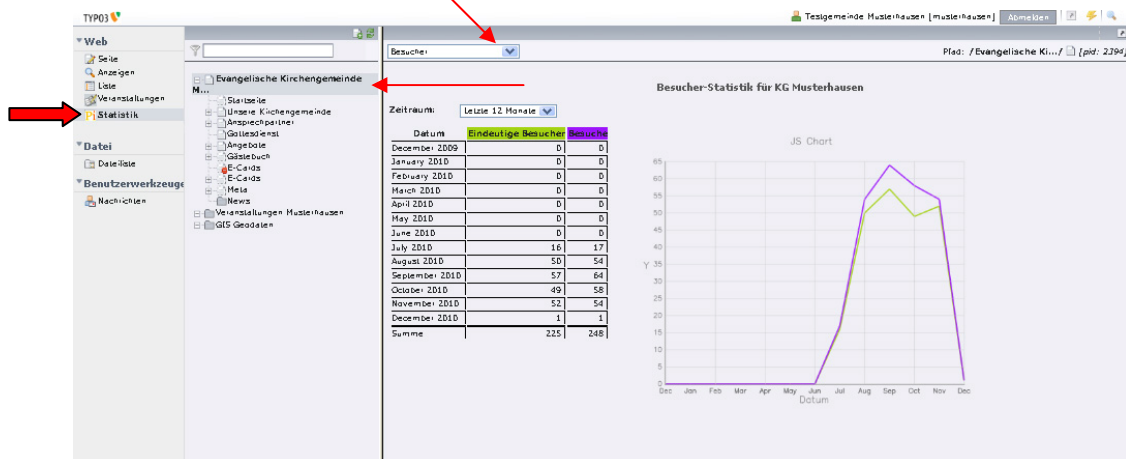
TYPO3

Testgemeinde Musterhausen [musterhausen] Abmelden

Web
Seite
Anzeigen
Liste
Veranstaltungen
Statistik

Datei
Dateiliste

Benutzerwerkzeuge
Nachrichten

Evangelische Kirchengemeinde M...
Startseite
Unsere Kirchengemeinde
Ansprechpartner
Gottesdienst
Angebote
Gästebuch
E-Cards
E-Cards
Meta
News
Veranstaltungen Musterhausen
GIS Geodaten

Besucher

Pfad: /Evangelische Ki.../ [pid: 2394]

Besucher-Statistik für KG Musterhausen

Zeitraum: Letzte 12 Monate

| Datum | Eindeutige Besucher | Besuche |
|---|---|---|
| December 2009 | 0 | 0 |
| January 2010 | 0 | 0 |
| February 2010 | 0 | 0 |
| March 2010 | 0 | 0 |
| April 2010 | 0 | 0 |
| May 2010 | 0 | 0 |
| June 2010 | 0 | 0 |
| July 2010 | 16 | 17 |
| August 2010 | 50 | 54 |
| September 2010 | 57 | 64 |
| October 2010 | 49 | 58 |
| November 2010 | 52 | 54 |
| December 2010 | 1 | 1 |
| Summe | 225 | 248 |

JS Chart

Y
65
60
55
50
45
40
35
30
25
20
15
10
5
0
Dec Jan Feb Mar Apr May Jun Jul Aug Sep Oct Nov Dec
Datum